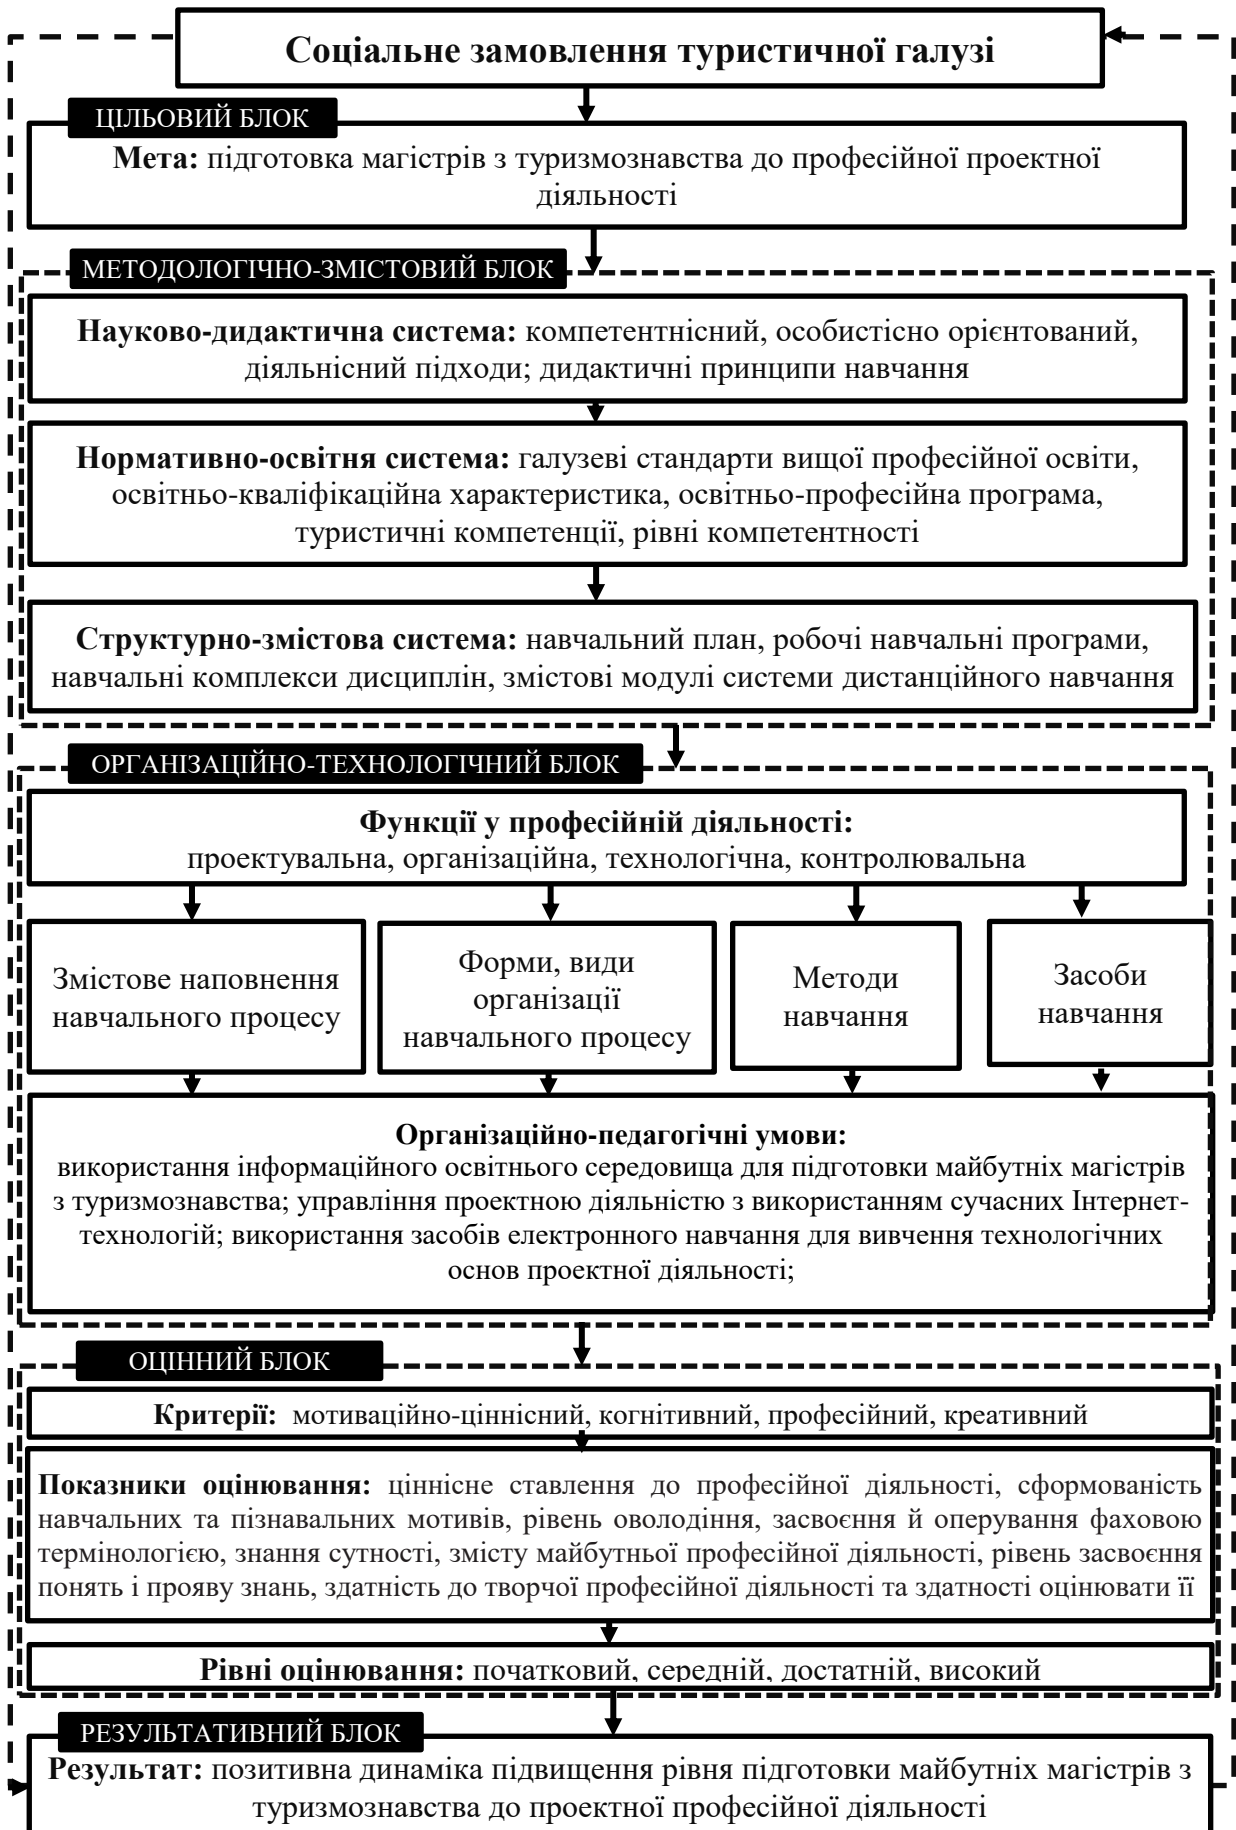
Соціальне замовлення туристичної галузі

ЦІЛЬОВИЙ БЛОК

**Мета:** підготовка магістрів з туризмознавства до професійної проектної діяльності

МЕТОДОЛОГІЧНО-ЗМІСТОВИЙ БЛОК

**Науково-дидактична система:** компетентнісний, особистісно орієнтований, діяльнісний підходи; дидактичні принципи навчання

**Нормативно-освітня система:** галузеві стандарти вищої професійної освіти, освітньо-кваліфікаційна характеристика, освітньо-професійна програма, туристичні компетенції, рівні компетентності

**Структурно-змістова система:** навчальний план, робочі навчальні програми, навчальні комплекси дисциплін, змістові модулі системи дистанційного навчання

ОРГАНІЗАЦІЙНО-ТЕХНОЛОГІЧНИЙ БЛОК

**Функції у професійній діяльності:**
проектувальна, організаційна, технологічна, контролювальна

Змістове наповнення навчального процесу

Форми, види організації навчального процесу

Методи навчання

Засоби навчання

**Організаційно-педагогічні умови:**
використання інформаційного освітнього середовища для підготовки майбутніх магістрів з туризмознавства; управління проектною діяльністю з використанням сучасних Інтернет-технологій; використання засобів електронного навчання для вивчення технологічних основ проектної діяльності;

ОЦІННИЙ БЛОК

**Критерії:** мотиваційно-ціннісний, когнітивний, професійний, креативний

**Показники оцінювання:** ціннісне ставлення до професійної діяльності, сформованість навчальних та пізнавальних мотивів, рівень оволодіння, засвоєння й оперування фаховою термінологією, знання сутності, змісту майбутньої професійної діяльності, рівень засвоєння понять і прояву знань, здатність до творчої професійної діяльності та здатності оцінювати її

**Рівні оцінювання:** початковий, середній, достатній, високий

РЕЗУЛЬТАТИВНИЙ БЛОК

**Результат:** позитивна динаміка підвищення рівня підготовки майбутніх магістрів з туризмознавства до проектної професійної діяльності